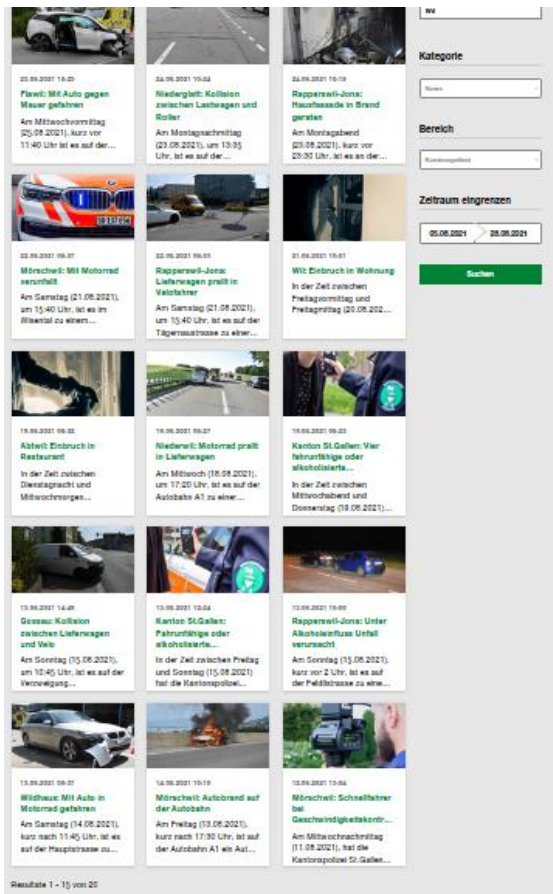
25.08.2021 15:25
Flawil: Mit Auto gegen Mauer gefahren
Am Mittwochvormittag (25.08.2021), kurz vor 11:40 Uhr ist es auf der...

24.08.2021 15:04
Niederglatt: Kollision zwischen Lastwagen und Roller
Am Montagnachmittag (23.08.2021), um 13:05 Uhr, ist es auf der...

24.08.2021 10:19
Rapperswil-Jona: Hausfassade in Brand geraten
Am Montagabend (23.08.2021), kurz vor 23:30 Uhr, ist es an der...

22.08.2021 09:37
Mörschwil: Mit Motorrad verunfallt
Am Samstag (21.08.2021), um 15:40 Uhr, ist es im Wisental zu einem...

22.08.2021 09:33
Rapperswil-Jona: Lieferwagen prallt in Velofahrer
Am Samstag (21.08.2021), um 15:40 Uhr, ist es auf der Tägernaustrasse zu einer...

21.08.2021 15:01
Wil: Einbruch in Wohnung
In der Zeit zwischen Freitagvormittag und Freitagmittag (20.08.202...

19.08.2021 09:32
Abtwil: Einbruch in Restaurant
In der Zeit zwischen Dienstagnacht und Mittwochmorgen...

19.08.2021 09:27
Niederwil: Motorrad prallt in Lieferwagen
Am Mittwoch (18.08.2021), um 17:20 Uhr, ist es auf der Autobahn A1 zu einer...

19.08.2021 09:23
Kanton St.Gallen: Vier fahrunfähige oder alkoholisierte...
In der Zeit zwischen Mittwochabend und Donnerstag (19.08.2021)...

15.08.2021 14:49
Gossau: Kollision zwischen Lieferwagen und Velo
Am Sonntag (15.08.2021), um 10:45 Uhr, ist es auf der Verzweigung...

15.08.2021 13:04
Kanton St.Gallen: Fahrunfähige oder alkoholisierte...
In der Zeit zwischen Freitag und Sonntag (15.08.2021) hat die Kantonspolizei...

15.08.2021 10:00
Rapperswil-Jona: Unter Alkoholeinfluss Unfall verursacht
Am Sonntag (15.08.2021), kurz vor 2 Uhr, ist es auf der Feldbirstrasse zu einer...

15.08.2021 09:57
Wildhaus: Mit Auto in Motorrad gefahren
Am Samstag (14.08.2021), kurz nach 11:45 Uhr, ist es auf der Hauptstrasse zu...

14.08.2021 10:15
Mörschwil: Autobrand auf der Autobahn
Am Freitag (13.08.2021), kurz nach 17:30 Uhr, ist auf der Autobahn A1 ein Aut...

12.08.2021 10:04
Mörschwil: Schnellfahrer bei Geschwindigkeitskontr...
Am Mittwochnachmittag (11.08.2021), hat die Kantonspolizei St.Gallen...

Resultate 1 - 15 von 20

Kategorie
News
Bereich
Kantonsgebiet
Zeitraum eingrenzen
05.08.2021
28.08.2021
Suchen